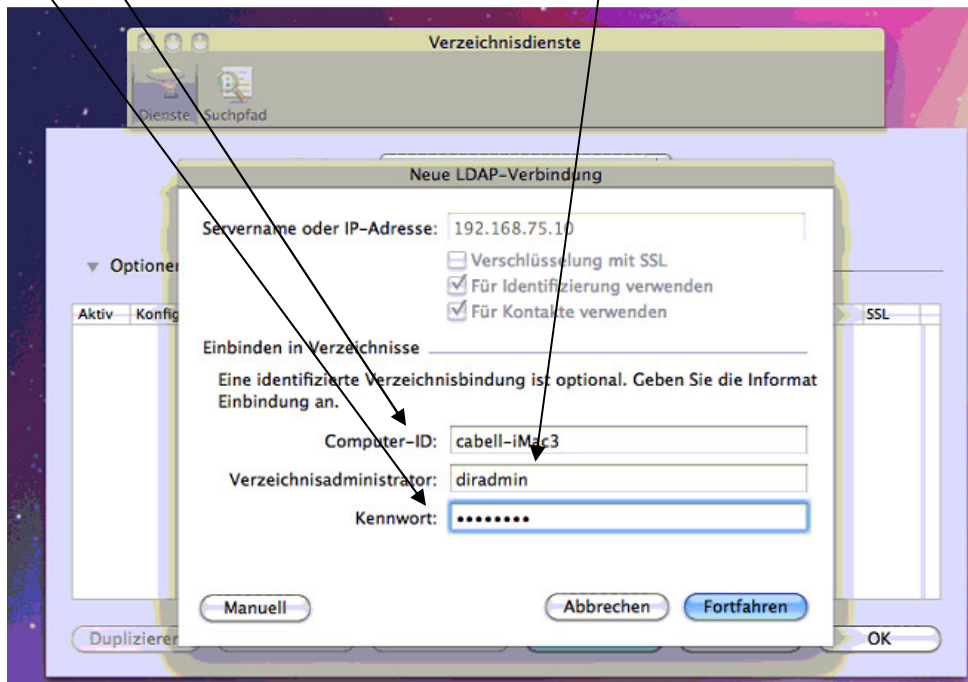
Verzeichnisdienste

Dienste Suchpfad

Neue LDAP-Verbindung

Servername oder IP-Adresse: 192.168.75.10

Verschlüsselung mit SSL

Für Identifizierung verwenden

Für Kontakte verwenden

Optionen

Aktiv Konfig

SSL

Einbinden in Verzeichnisse

Eine identifizierte Verzeichnisbindung ist optional. Geben Sie die Informat Einbindung an.

Computer-ID: cabell-iMac3

Verzeichnisadministrator: diradmin

Kennwort: ••••••••

Manuell

Abbrechen

Fortfahren

Duplizieren

OK